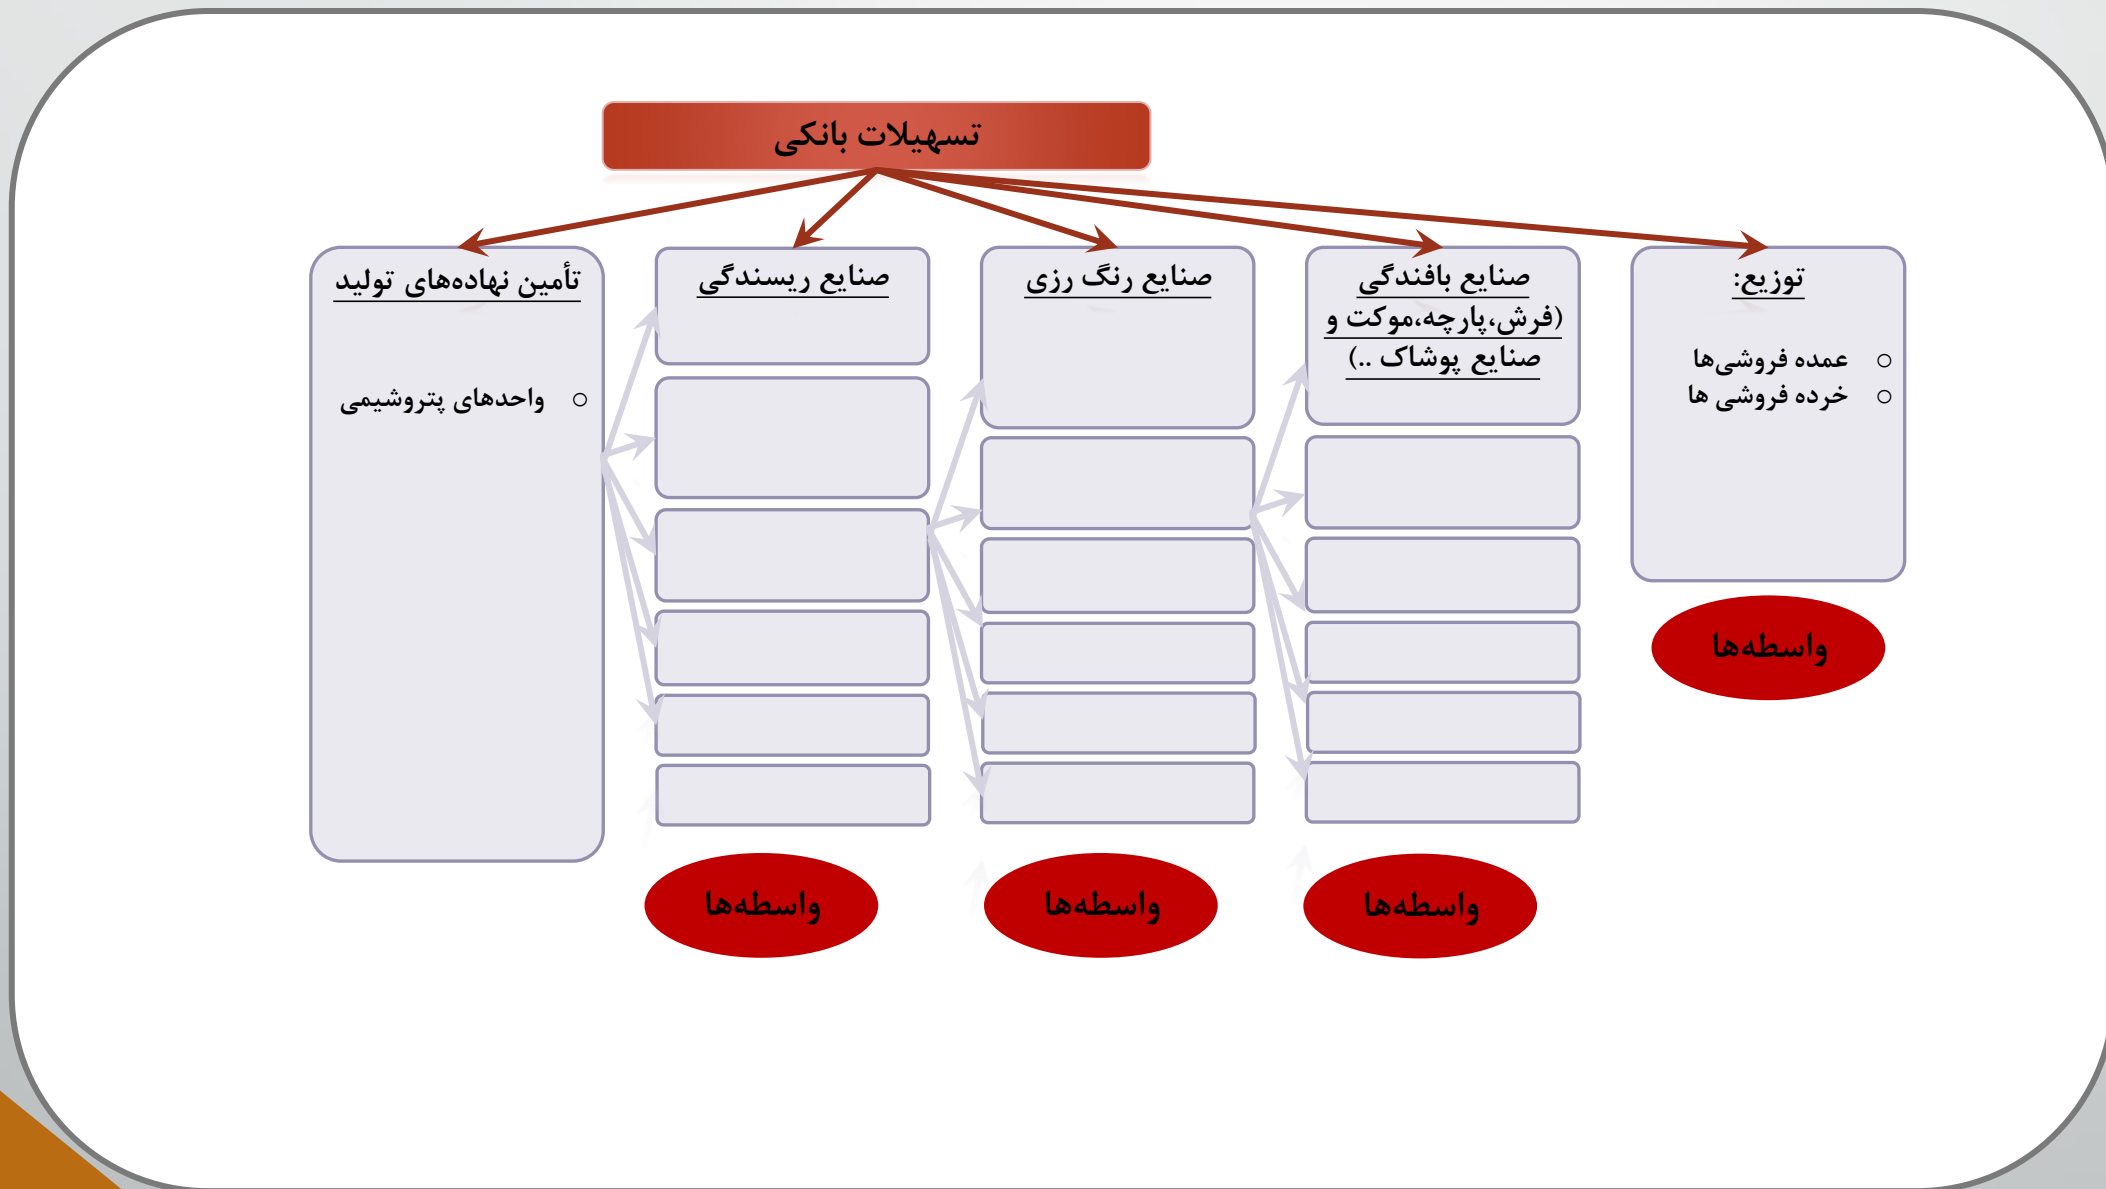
تسهیلات بانکی

توزیع:
○ عمده فروشی‌ها
○ خرده فروشی ها

واسطه‌ها

صنایع بافندگی (فرش،پارچه،موکت و صنایع پوشاک ..)

واسطه‌ها

صنایع رنگ رزی

واسطه‌ها

صنایع ریسندگی

واسطه‌ها

تأمین نهاده‌های تولید
○ واحدهای پتروشیمی